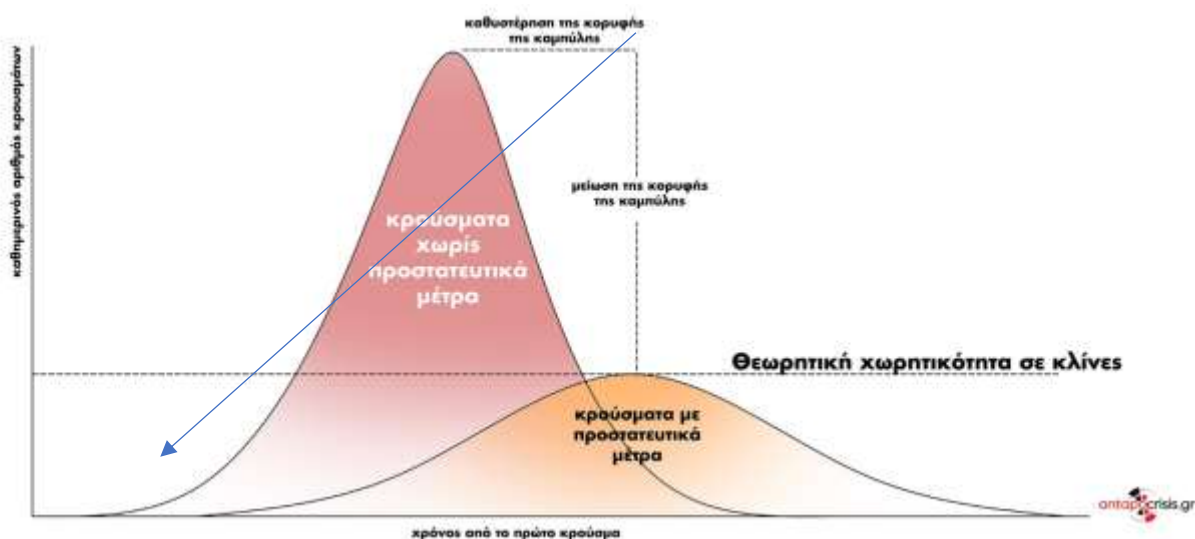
καθυστέρηση της κορυφής της καμπύλης

καθημερινός αριθμός κρουσμάτων

μείωση της κορυφής της καμπύλης

κρούσματα χωρίς προστατευτικά μέτρα

Θεωρητική χωρητικότητα σε κλίνες

κρούσματα με προστατευτικά μέτρα

antapocrisis.gr

χρόνος από το πρώτο κρούσμα